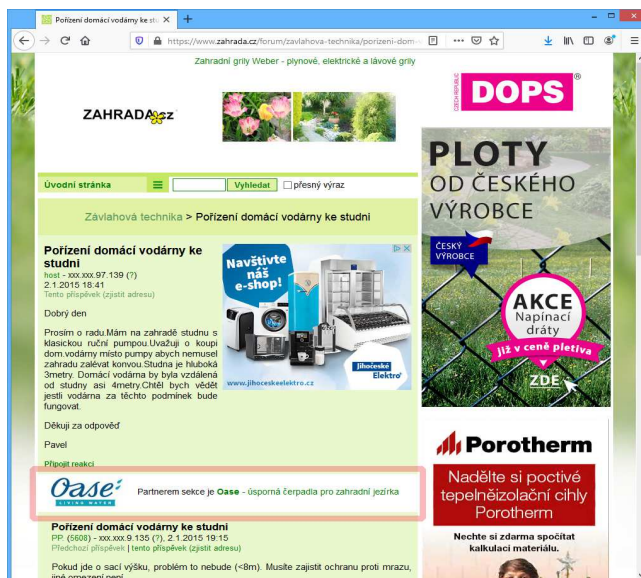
Pořízení domácí vodárny ke stu ×
+
https://www.zahrada.cz/forum/zavlahova-technika/porizeni-dom

Zahradní grily Weber - plynové, elektrické a lávové grily

ZAHRADA.cz

DOPS

Úvodní stránka
Vyhledat
přesný výraz

Závlahová technika > Pořízení domácí vodárny ke studni

Pořízení domácí vodárny ke studni
host - xxx.xxx.97.139 (?)
2.1.2015 18:41
Tento příspěvek (zjistit adresu)

Navštivte náš e-shop!
Jihočeské Elektro
www.jihoceskeelektro.cz

Dobrý den

Prosím o radu.Mám na zahradě studnu s klasickou ruční pumpou.Uvažuji o koupi dom.vodárny místo pumpy abych nemusel zahradu zalévat konvou.Studna je hluboká 3metry. Domácí vodárna by byla vzdálená od studny asi 4metry.Chtěl bych vědět jestli vodárna za těchto podmínek bude fungovat.

Děkuji za odpověď

Pavel

Připojit reakci

Oase LIVING WATER
Partnerem sekce je Oase - úsporná čerpadla pro zahradní jezírka

Pořízení domácí vodárny ke studni
PP. (5608) - xxx.xxx.9.135 (?), 2.1.2015 19:15
Předchozí příspěvek | tento příspěvek (zjistit adresu)

Pokud jde o sací výšku, problém to nebude (<8m). Musíte zajistit ochranu proti mrazu, jiné omezení není.

PLOTY OD ČESKÉHO VÝROBCE
ČESKÝ VÝROBCE
AKCE Napínací dráty
již v ceně pletiva
ZDE

Porotherm
Nadělte si poctivé tepelněizolační cihly Porotherm
Nechte si zdarma spočítat kalkulaci materiálu.